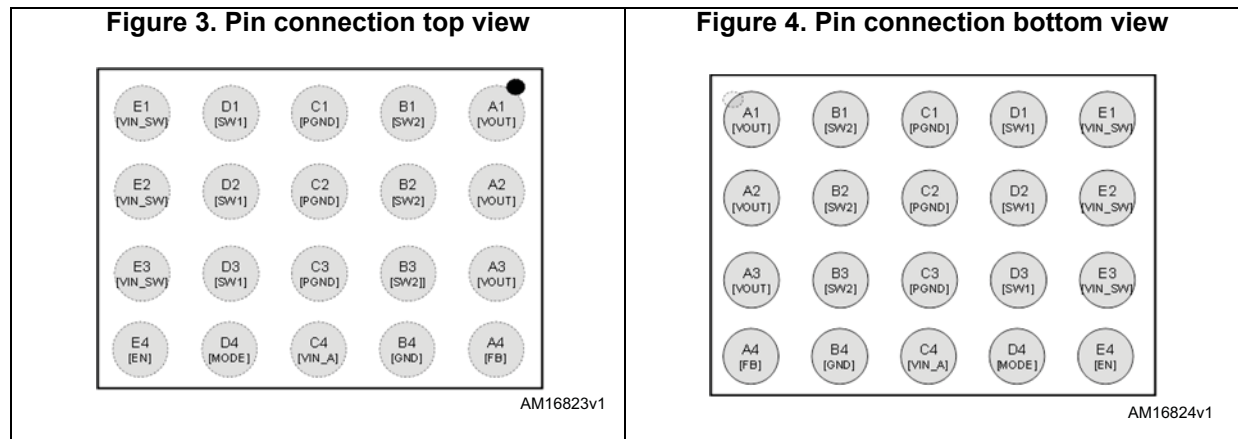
Figure 3. Pin connection top view

E1 [VIN_SW]
D1 [SW1]
C1 [PGND]
B1 [SW2]
A1 [VOUT]

E2 [VIN_SW]
D2 [SW1]
C2 [PGND]
B2 [SW2]
A2 [VOUT]

E3 [VIN_SW]
D3 [SW1]
C3 [PGND]
B3 [SW2]]
A3 [VOUT]

E4 [EN]
D4 [MODE]
C4 [VIN_A]
B4 [GND]
A4 [FB]

AM16823v1

Figure 4. Pin connection bottom view

A1 [VOUT]
B1 [SW2]
C1 [PGND]
D1 [SW1]
E1 [VIN_SW]

A2 [VOUT]
B2 [SW2]
C2 [PGND]
D2 [SW1]
E2 [VIN_SW]

A3 [VOUT]
B3 [SW2]
C3 [PGND]
D3 [SW1]
E3 [VIN_SW]

A4 [FB]
B4 [GND]
C4 [VIN_A]
D4 [MODE]
E4 [EN]

AM16824v1